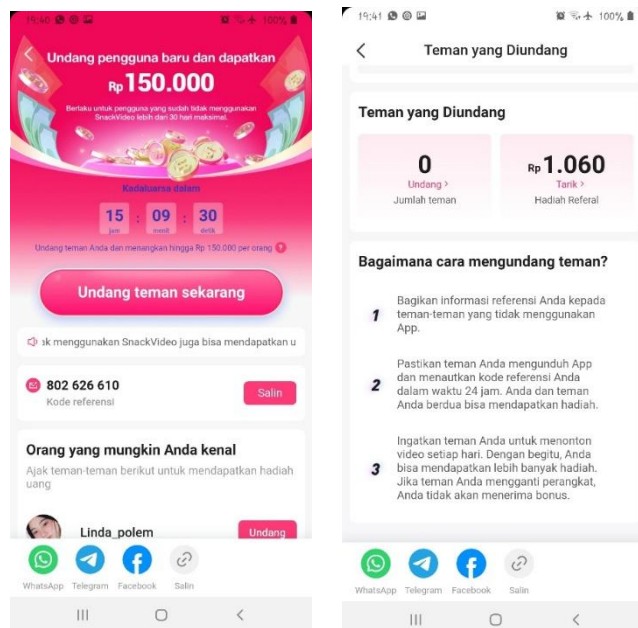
19:40

100%

Undang pengguna baru dan dapatkan

Rp 150.000

Berlaku untuk pengguna yang sudah tidak menggunakan SnackVideo lebih dari 30 hari maksimal.

Kadaluarsa dalam

15 jam : 09 menit : 30 detik

Undang teman Anda dan menangkan hingga Rp 150.000 per orang

Undang teman sekarang

ak menggunakan SnackVideo juga bisa mendapatkan u

802 626 610

Kode referensi

Salin

Orang yang mungkin Anda kenal

Ajak teman-teman berikut untuk mendapatkan hadiah uang

Linda_polem

Undang

WhatsApp Telegram Facebook Salin

19:41

100%

Teman yang Diundang

Teman yang Diundang

0

Undang >

Jumlah teman

Rp 1.060

Tarik >

Hadiah Referal

Bagaimana cara mengundang teman?

1 Bagikan informasi referensi Anda kepada teman-teman yang tidak menggunakan App.

2 Pastikan teman Anda mengunduh App dan menautkan kode referensi Anda dalam waktu 24 jam. Anda dan teman Anda berdua bisa mendapatkan hadiah.

3 Ingatkan teman Anda untuk menonton video setiap hari. Dengan begitu, Anda bisa mendapatkan lebih banyak hadiah. Jika teman Anda mengganti perangkat, Anda tidak akan menerima bonus.

WhatsApp Telegram Facebook Salin